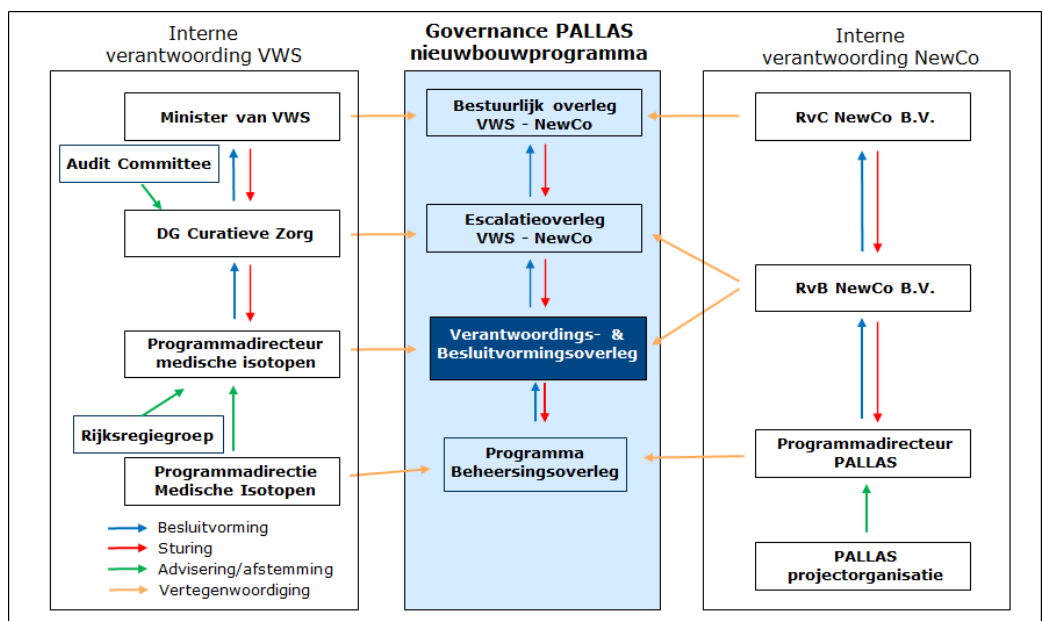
Interne verantwoording VWS

Minister van VWS

Audit Committee

DG Curatieve Zorg

Programmadirecteur medische isotopen

Rijksregiegroep

Programmadirectie Medische Isotopen

Besluitvorming
Sturing
Advisering/afstemming
Vertegenwoordiging

Governance PALLAS nieuwbouwprogramma

Bestuurlijk overleg VWS - NewCo

Escalatieoverleg VWS - NewCo

Verantwoordings- & Besluitvormingsoverleg

Programma Beheersingsoverleg

Interne verantwoording NewCo

RvC NewCo B.V.

RvB NewCo B.V.

Programmadirecteur PALLAS

PALLAS projectorganisatie